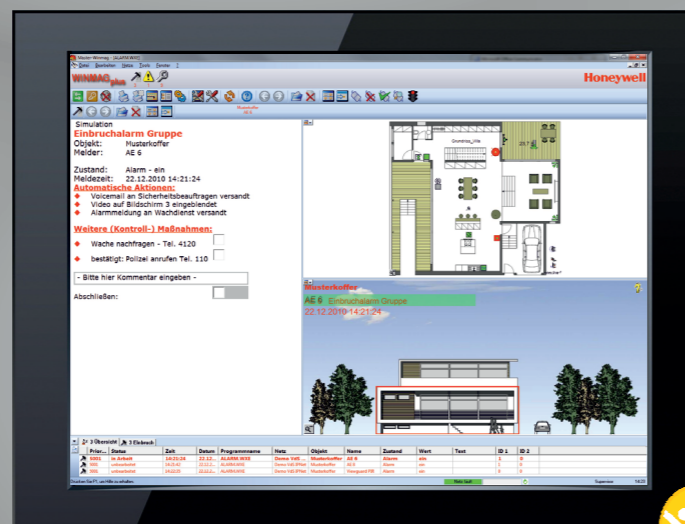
Master-Winmag - [ALARM.WXE]

Datei Bearbeiten Netz Tools Fenster ?

WINMAG plus

Honeywell

Simulation
Einbruchalarm Gruppe
Objekt: Musterkoffer
Melder: AE 6

Zustand: Alarm - ein
Meldezeit: 22.12.2010 14:21:24

Automatische Aktionen:
Voicemail an Sicherheitsbeauftragen versandt
Video auf Bildschirm 3 eingeblendet
Alarmmeldung an Wachdienst versandt

Weitere (Kontroll-) Maßnahmen:
Wache nachfragen - Tel. 4120
bestätigt: Polizei anrufen Tel. 110

- Bitte hier Kommentar eingeben -

Abschließen:

Grundriss_Villa

Musterkoffer
AE 6 Einbruchalarm Gruppe
22.12.2010 14:21:24

3 Übersicht | 3 Einbruch

| | Prior... | Status | Zeit | Datum | Programmname | Netz | Objekt | Name | Zustand | Wert | Text | ID 1 | ID 2 |
|---|---|---|---|---|---|---|---|---|---|---|---|---|---|
| | 9001 | in Arbeit | 14:21:24 | 22.12.... | ALARM.WXE | Demo VdS IP... | Musterkoffer | AE 6 | Alarm | ein | | 1 | 0 |
| | 900 | unbearbeitet | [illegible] | 22.12.... | ALARM.WXE | Demo VdS IP... | Musterkoffer | AE 6 | Alarm | ein | | 1 | 0 |
| | 900 | unbearbeitet | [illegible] | 22.12.... | ALARMNAME | Demo VdS IP... | Musterkoffer | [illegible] | Alarm | ein | | 0 | 0 |

Drücken Sie F1, um Hilfe zu erhalten.
Supervisor